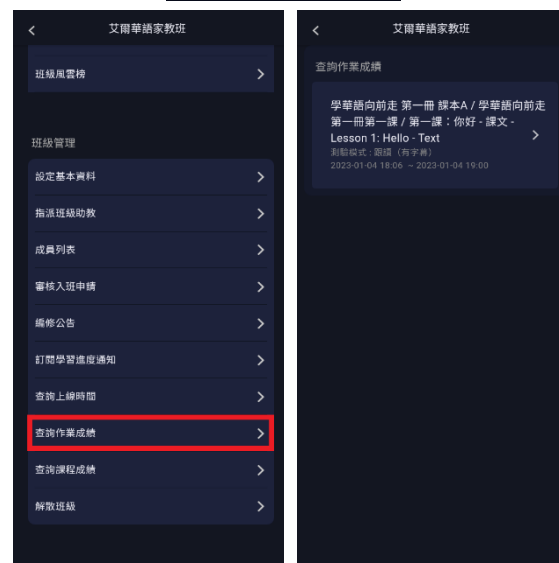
艾爾華語家教班

班級風雲榜

班級管理

設定基本資料

指派班級助教

成員列表

審核入班申請

編修公告

訂閱學習進度通知

查詢上線時間

查詢作業成績

查詢課程成績

解散班級

艾爾華語家教班

查詢作業成績

學華語向前走 第一冊 課本A / 學華語向前走 第一冊第一課 / 第一課：你好 - 課文 - Lesson 1: Hello - Text

測驗模式：跟讀（有字幕）

2023-01-04 18:06 ~ 2023-01-04 19:00